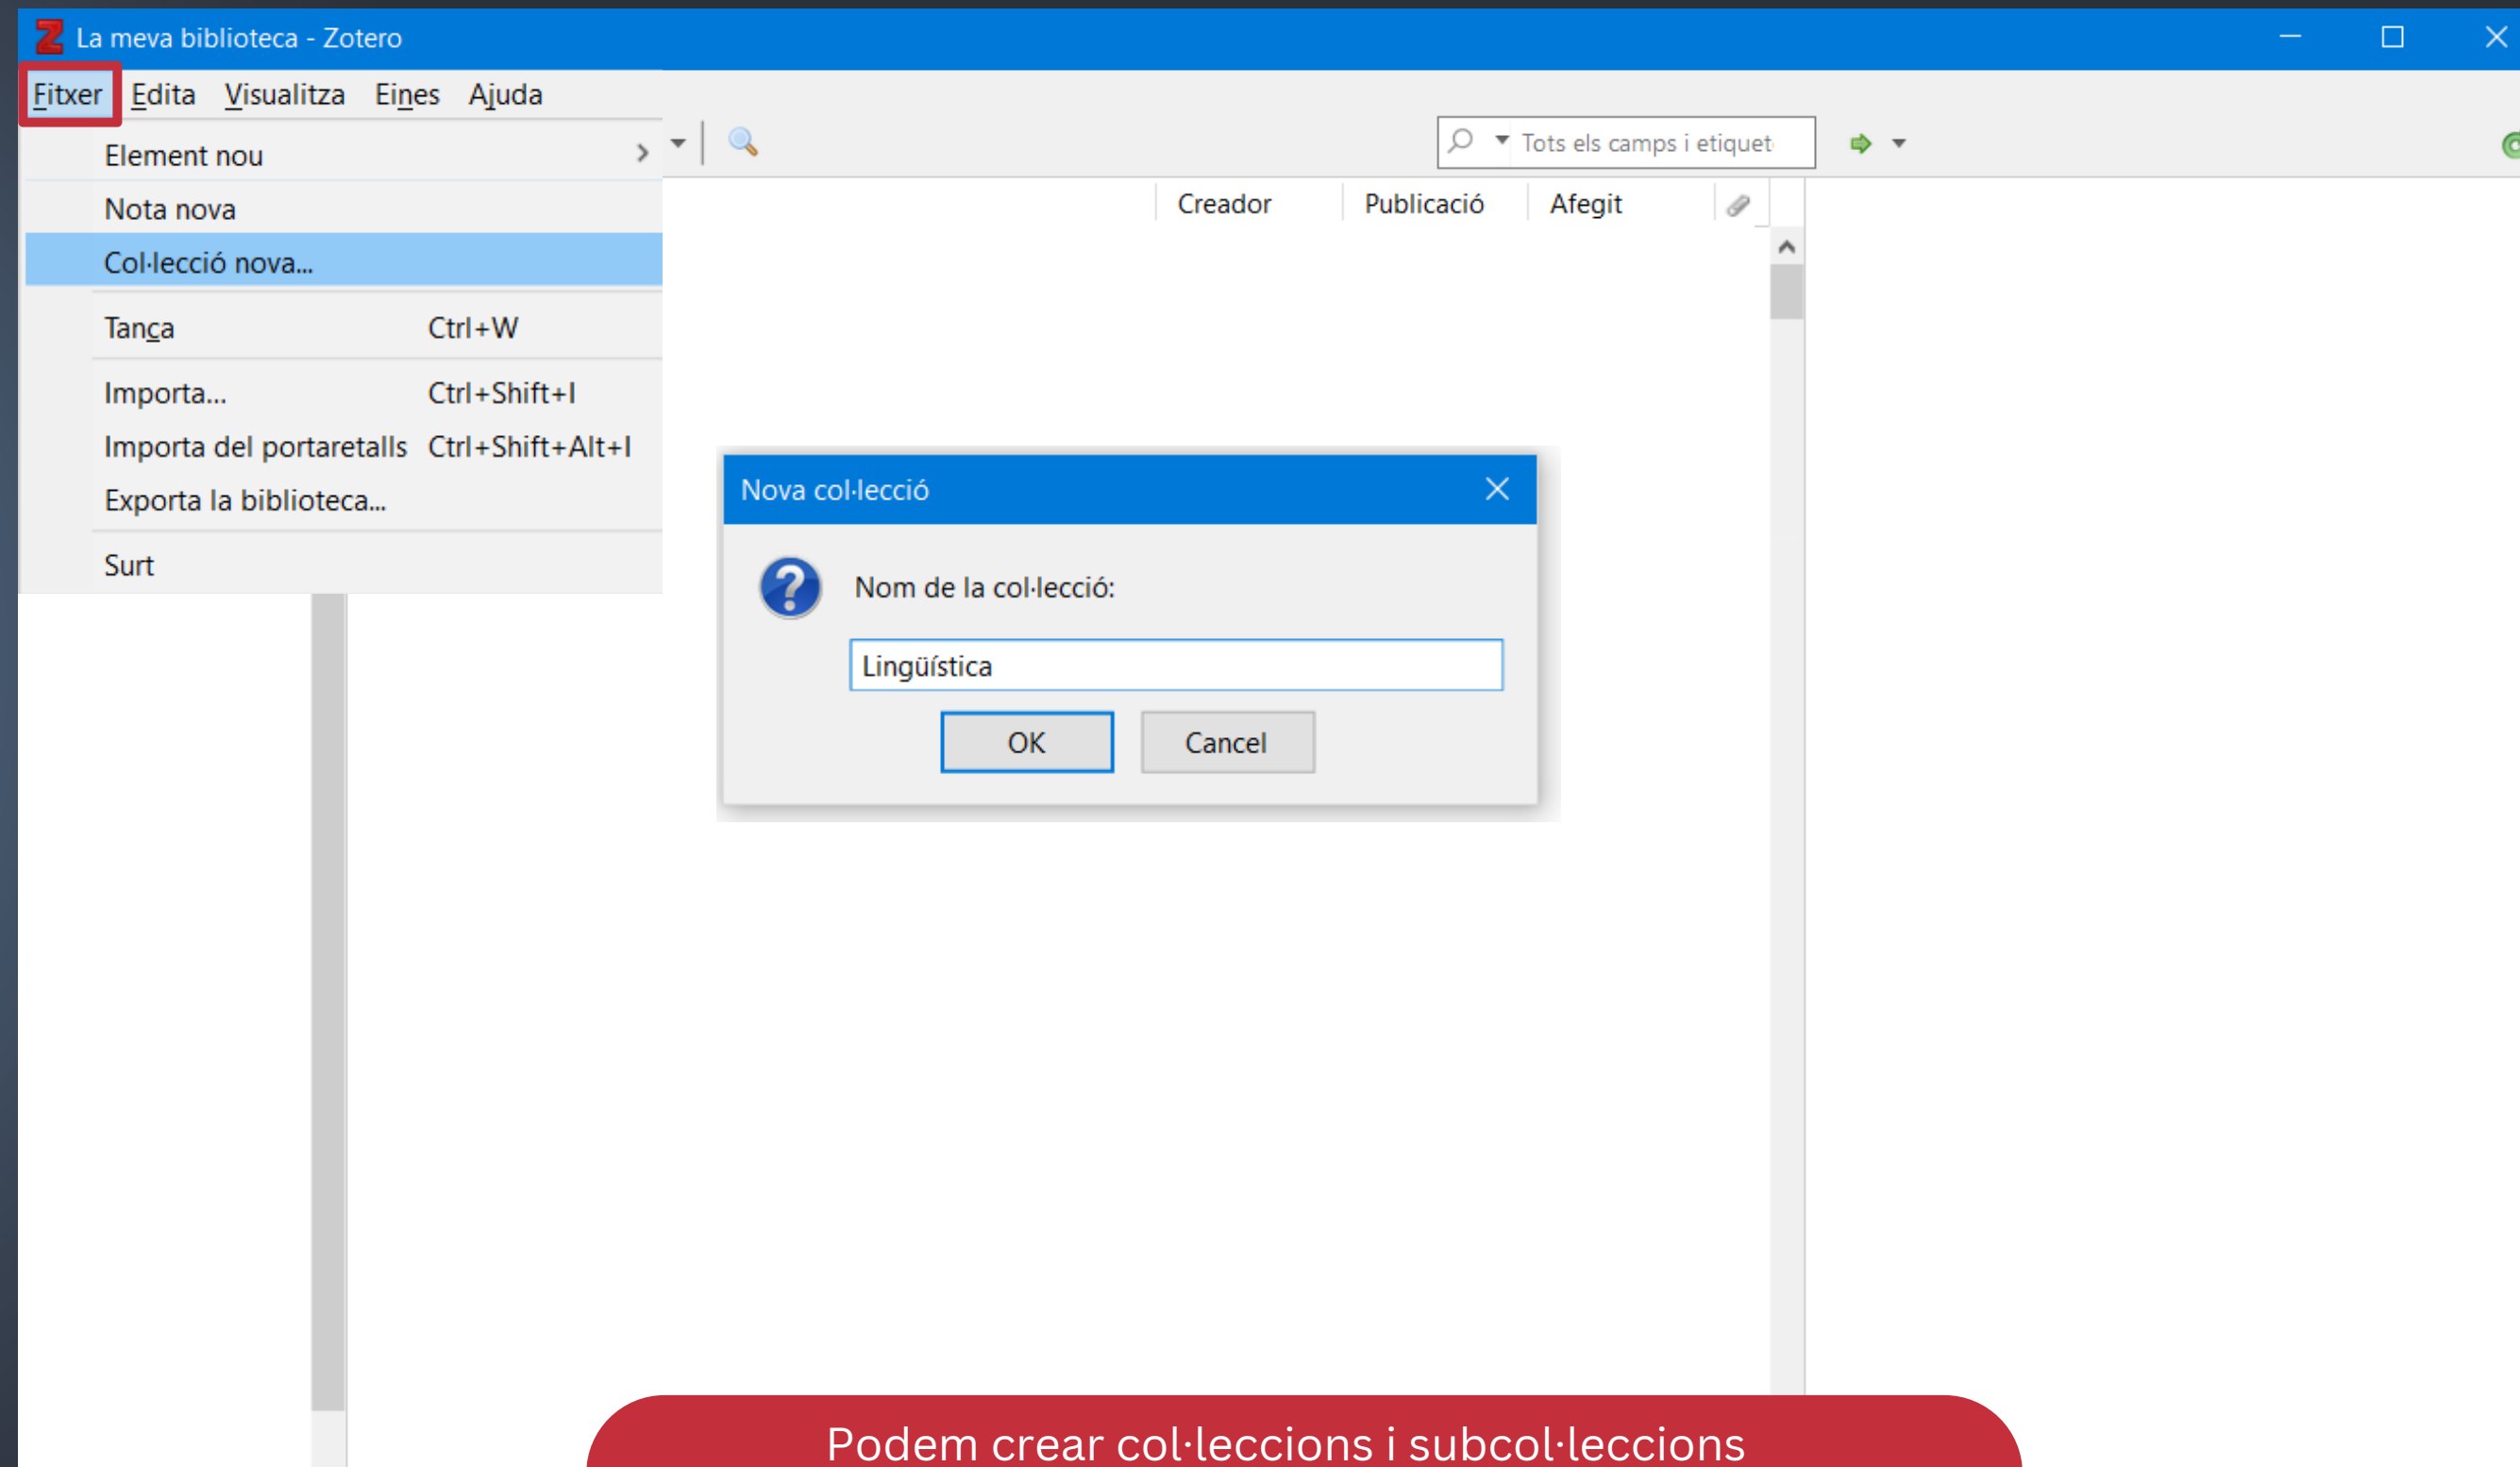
La meva biblioteca - Zotero

Fitxer Edita Visualitza Eines Ajuda

Element nou
Nota nova
Col·lecció nova...
Tanca Ctrl+W
Importa... Ctrl+Shift+I
Importa del portaretalls Ctrl+Shift+Alt+I
Exporta la biblioteca...
Surt

Tots els camps i etiquet

Creador | Publicació | Afegit

Nova col·lecció

Nom de la col·lecció:

Lingüística

OK Cancel

Podem crear col·leccions i subcol·leccions